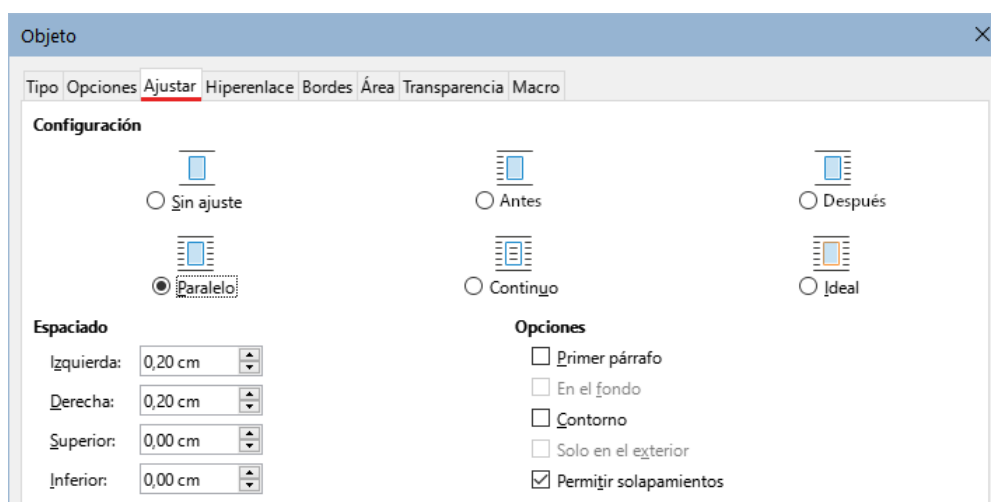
Objeto

Tipo Opciones Ajustar Hiperenlace Bordes Área Transparencia Macro

Configuración

Sin ajuste
Antes
Después

Paralelo
Continuo
Ideal

Espaciado

Izquierda: 0,20 cm
Derecha: 0,20 cm
Superior: 0,00 cm
Inferior: 0,00 cm

Opciones

Primer párrafo
En el fondo
Contorno
Solo en el exterior
Permitir solapamientos